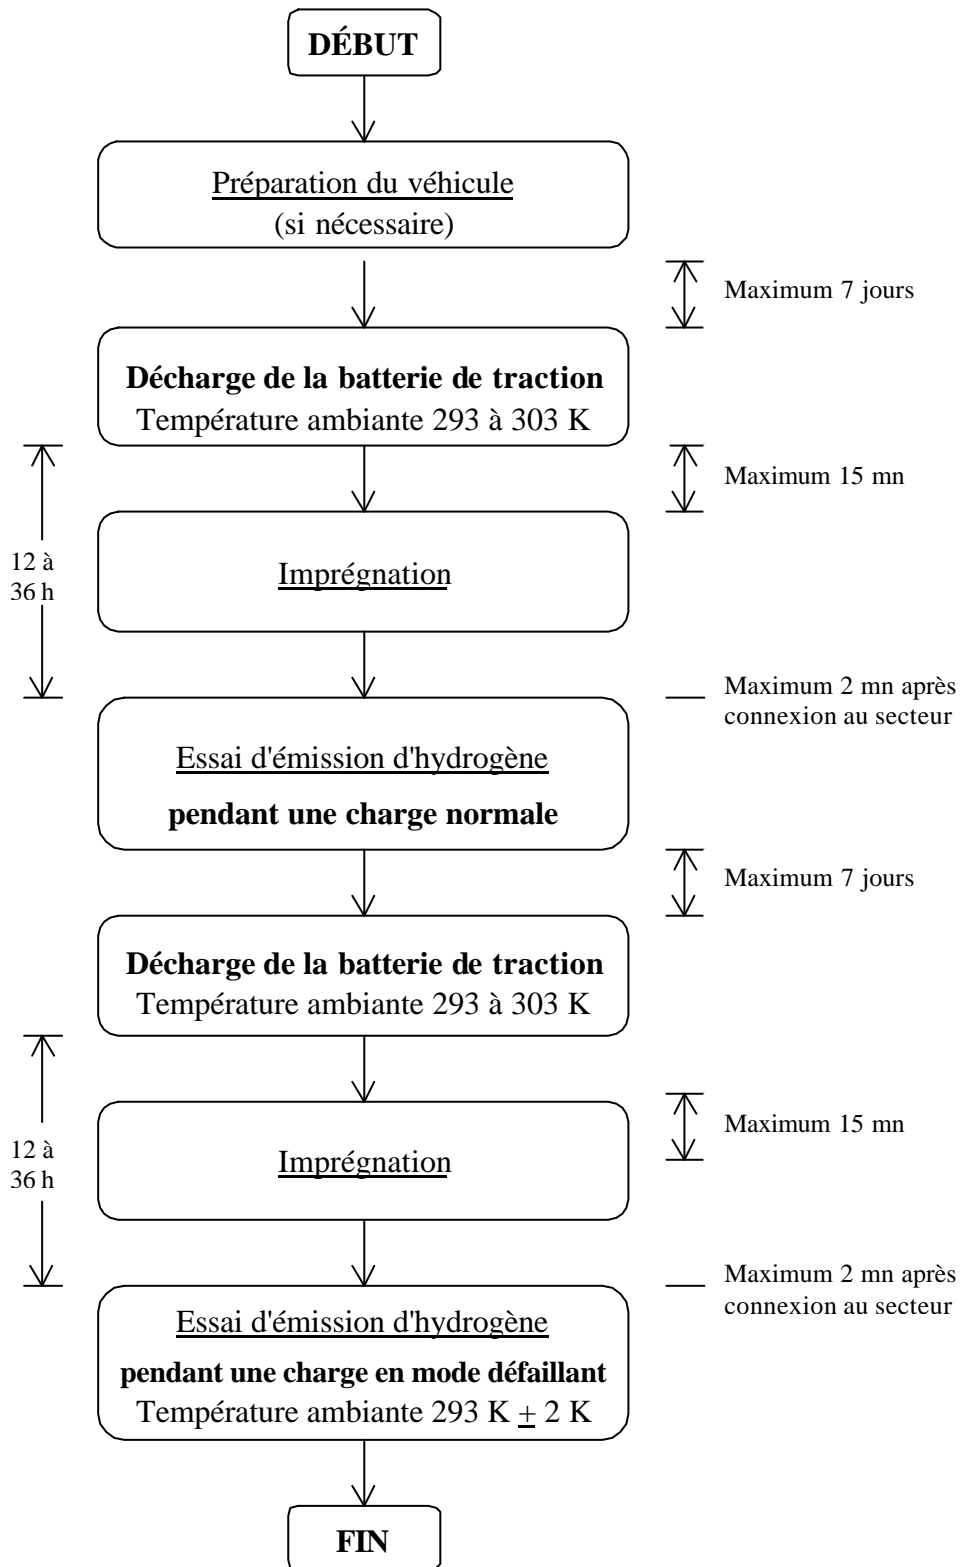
DÉBUT

Préparation du véhicule
(si nécessaire)

Maximum 7 jours

Décharge de la batterie de traction
Température ambiante 293 à 303 K

Maximum 15 mn

12 à 36 h

Imprégnation

Maximum 2 mn après connexion au secteur

Essai d'émission d'hydrogène
pendant une charge normale

Maximum 7 jours

Décharge de la batterie de traction
Température ambiante 293 à 303 K

12 à 36 h

Maximum 15 mn

Imprégnation

Maximum 2 mn après connexion au secteur

Essai d'émission d'hydrogène
pendant une charge en mode défaillant
Température ambiante 293 K $\pm$ 2 K

FIN